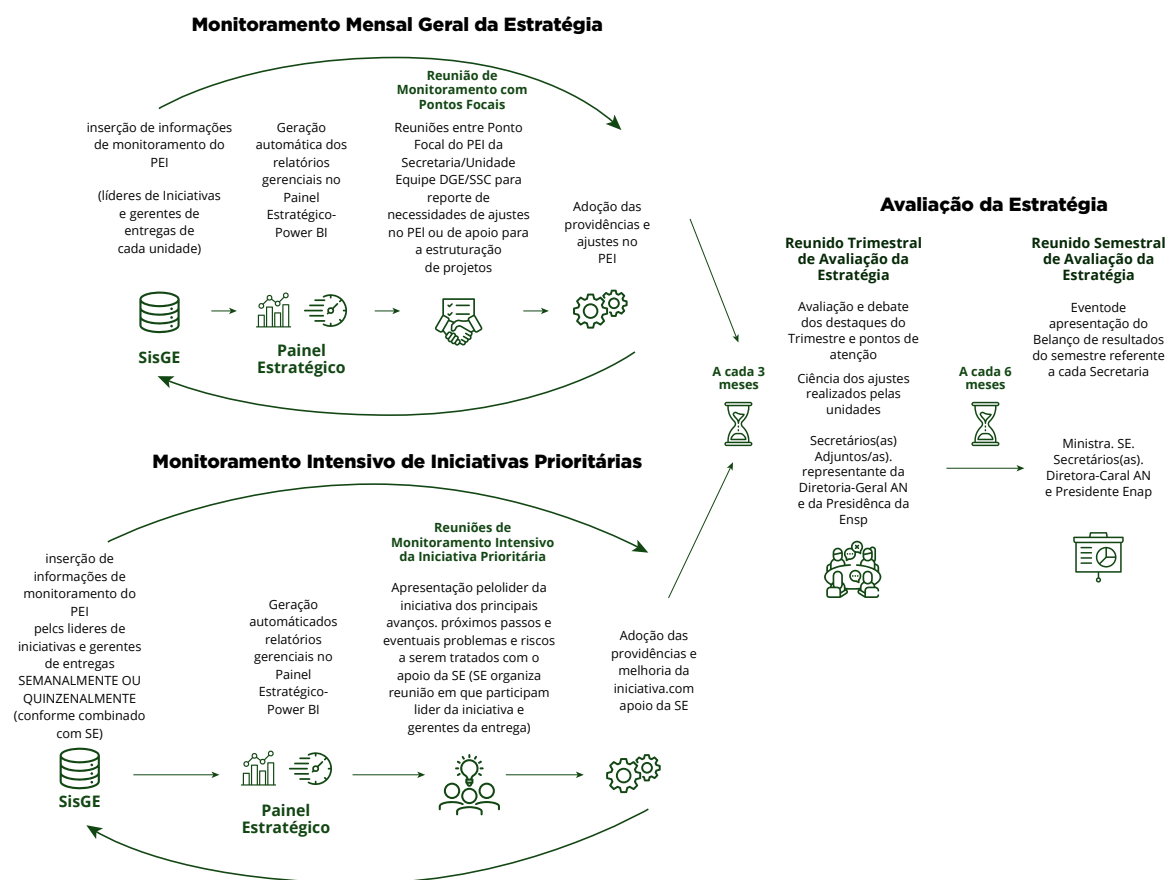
Monitoramento Mensal Geral da Estratégia

inserção de informações de monitoramento do PEI

(líderes de Iniciativas e gerentes de entregas de cada unidade)

Geração automática dos relatórios gerenciais no Painel Estratégico-Power BI

Reunião de Monitoramento com Pontos Focais

Reuniões entre Ponto Focal do PEI da Secretaria/Unidade Equipe DGE/SSC para reporte de necessidades de ajustes no PEI ou de apoio para a estruturação de projetos

Adoção das providências e ajustes no PEI

SisGE

Painel Estratégico

Monitoramento Intensivo de Iniciativas Prioritárias

inserção de informações de monitoramento do PEI pelcs lideres de iniciativas e gerentes de entregas SEMANALMENTE OU QUINZENALMENTE (conforme combinado com SE)

Geração automáticados relatórios gerenciais no Painel Estratégico-Power BI

Reuniões de Monitoramento Intensivo da Iniciativa Prioritária

Apresentação pelolider da iniciativa dos principais avanços. próximos passos e eventuais problemas e riscos a serem tratados com o apoio da SE (SE organiza reunião em que participam lider da iniciativa e gerentes da entrega)

Adoção das providências e melhoria da iniciativa.com apoio da SE

SisGE

Painel Estratégico

A cada 3 meses

Avaliação da Estratégia

Reunido Trimestral de Avaliação da Estratégia

Avaliação e debate dos destaques do Trimestre e pontos de atenção

Ciência dos ajustes realizados pelas unidades

Secretários(as) Adjuntos/as). representante da Diretoria-Geral AN e da Presidência da Ensp

A cada 6 meses

Reunido Semestral de Avaliação da Estratégia

Eventode apresentação do Belanço de resultados do semestre referente a cada Secretaria

Ministra. SE. Secretários(as). Diretora-Caral AN e Presidente Enap